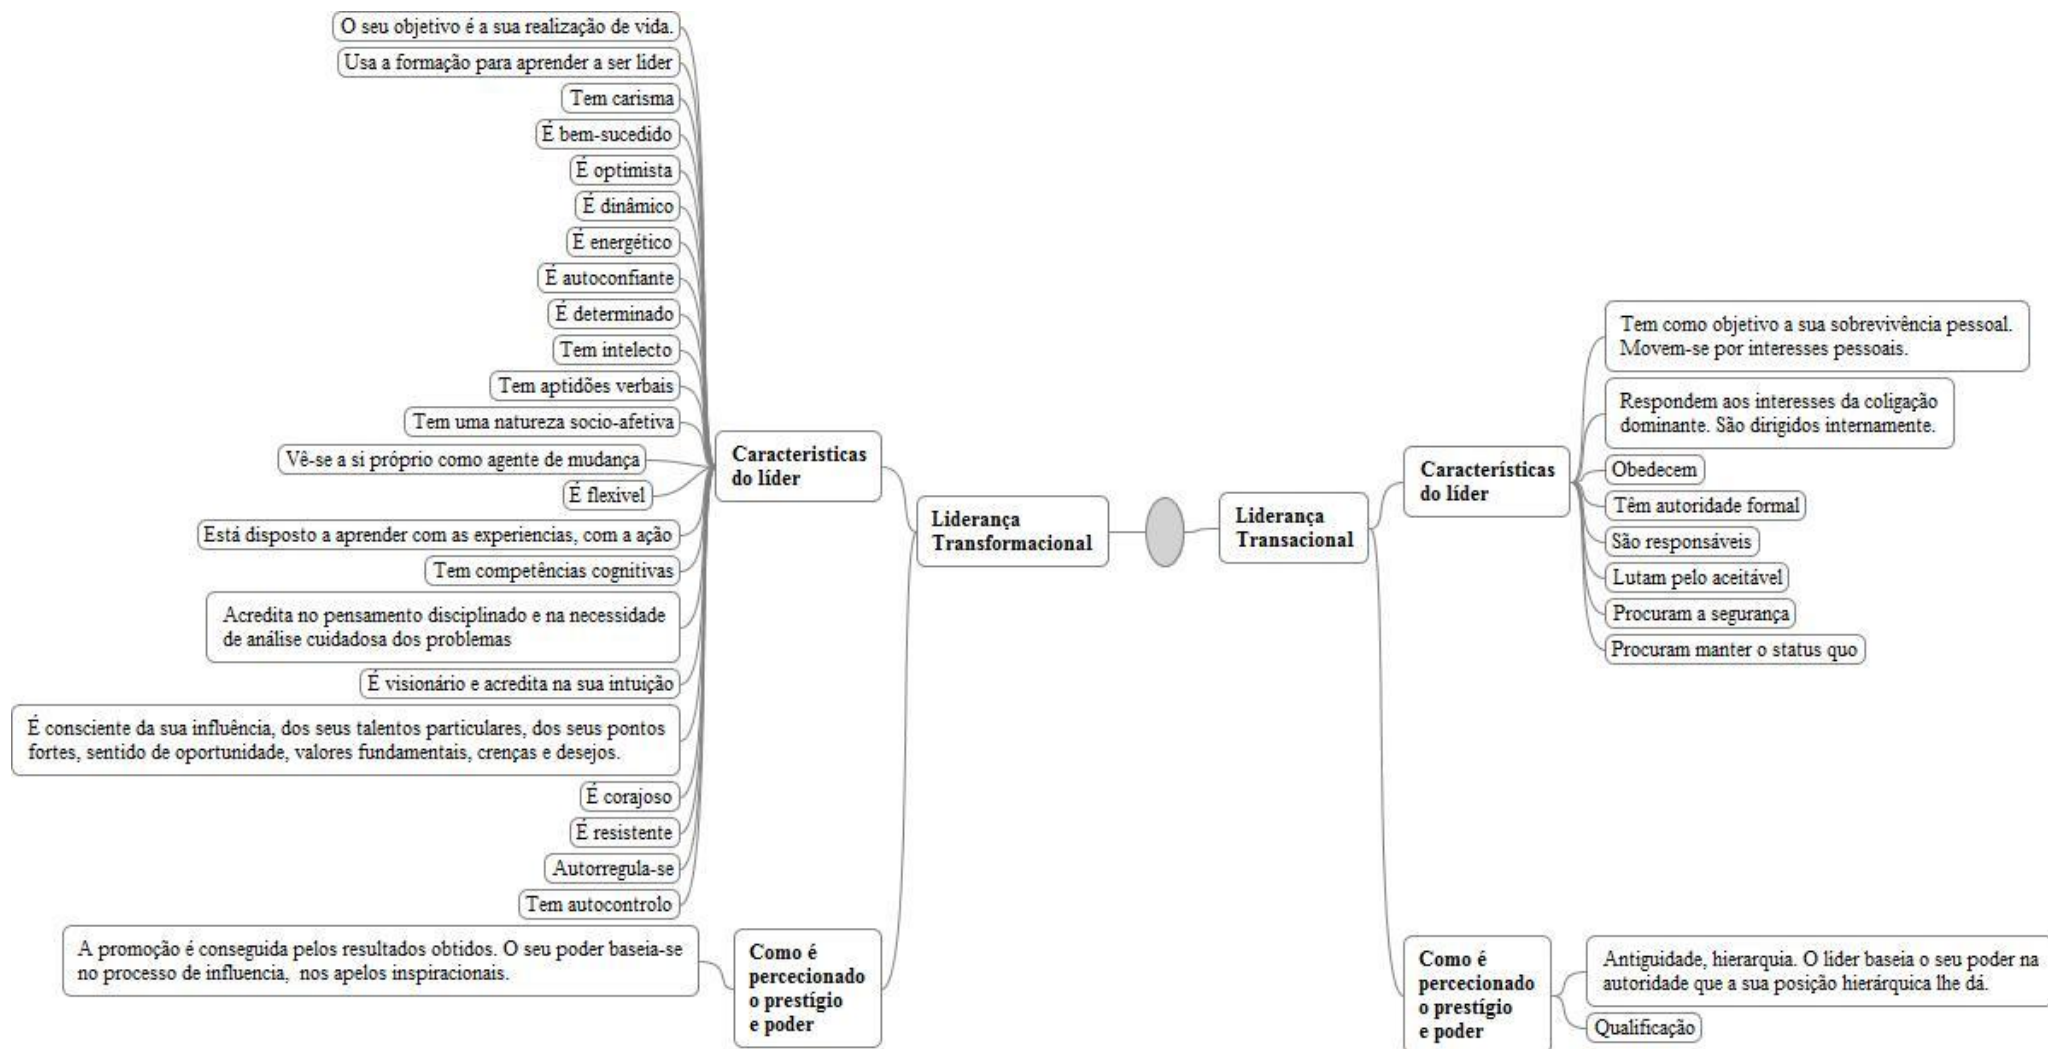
Liderança Transformacional

Caracteristicas do líder

O seu objetivo é a sua realização de vida.

Usa a formação para aprender a ser lider

Tem carisma

É bem-sucedido

É optimista

É dinâmico

É energético

É autoconfiante

É determinado

Tem intelecto

Tem aptidões verbais

Tem uma natureza socio-afetiva

Vê-se a si próprio como agente de mudança

É flexível

Está disposto a aprender com as experiencias, com a ação

Tem competências cognitivas

Acredita no pensamento disciplinado e na necessidade de análise cuidadosa dos problemas

É visionário e acredita na sua intuição

É consciente da sua influência, dos seus talentos particulares, dos seus pontos fortes, sentido de oportunidade, valores fundamentais, crenças e desejos.

É corajoso

É resistente

Autorregula-se

Tem autocontrolo

Como é percecionado o prestígio e poder

A promoção é conseguida pelos resultados obtidos. O seu poder baseia-se no processo de influencia, nos apelos inspiracionais.

Liderança Transacional

Características do líder

Tem como objetivo a sua sobrevivência pessoal. Movem-se por interesses pessoais.

Respondem aos interesses da coligação dominante. São dirigidos internamente.

Obedecem

Têm autoridade formal

São responsáveis

Lutam pelo aceitável

Procuram a segurança

Procuram manter o status quo

Como é percecionado o prestígio e poder

Antiguidade, hierarquia. O lider baseia o seu poder na autoridade que a sua posição hierárquica lhe dá.

Qualificação